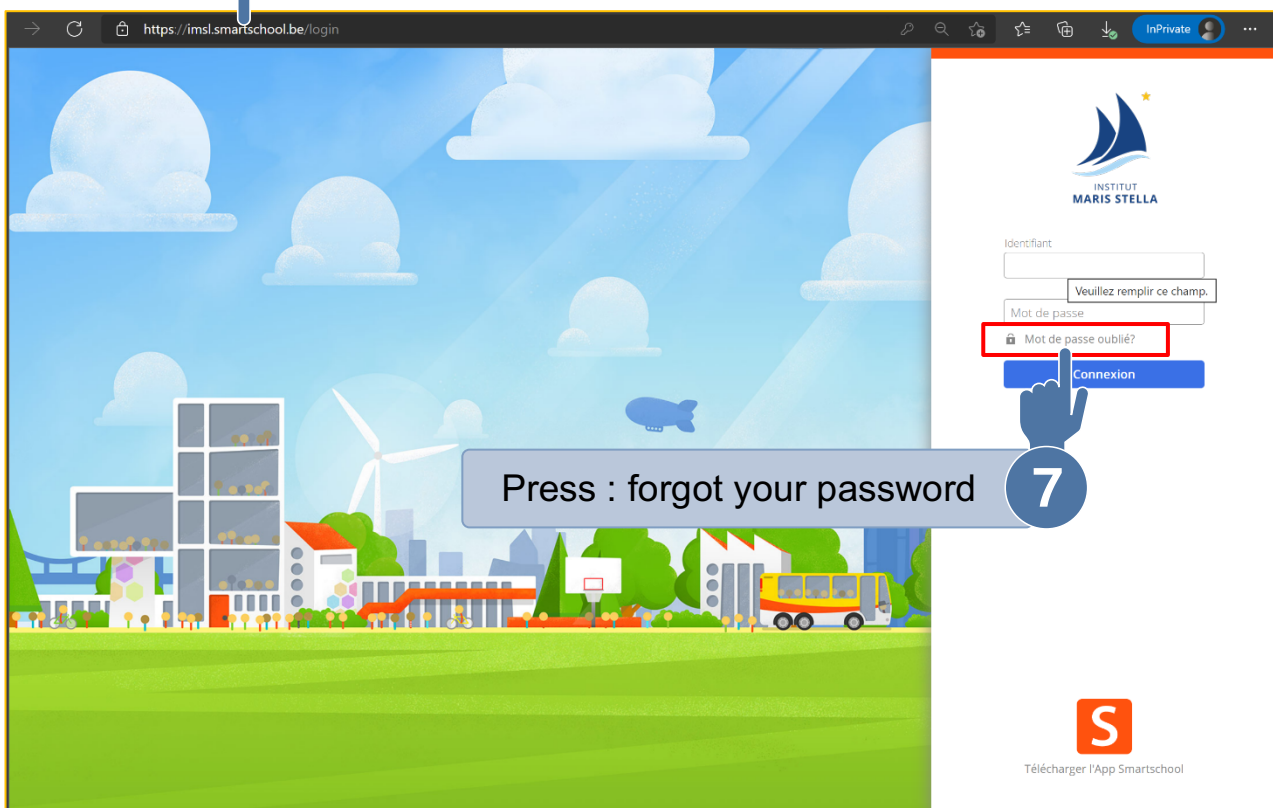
https://imsl.smartschool.be/login

InPrivate

INSTITUT
MARIS STELLA

Identifiant

Veuillez remplir ce champ.

Mot de passe

Mot de passe oublié?

Connexion

Press : forgot your password

7

S

Télécharger l'App Smartschool